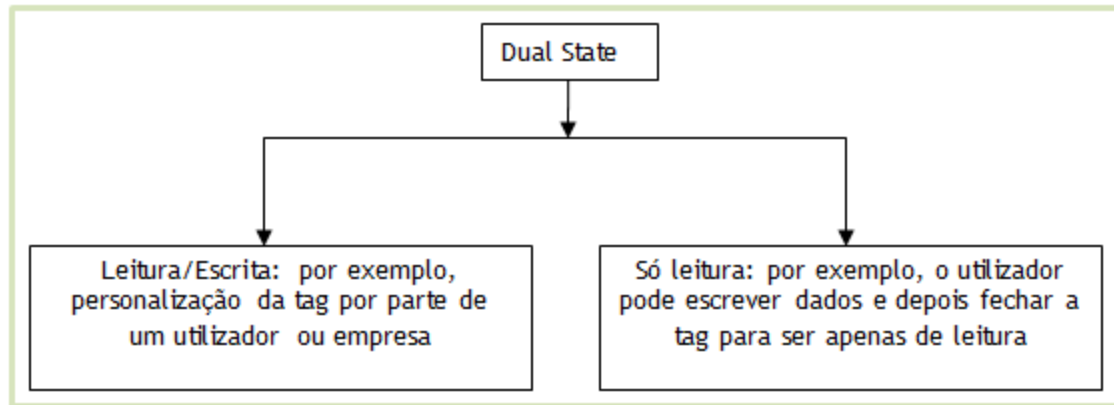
Dual State

Leitura/Escrita: por exemplo, personalização da tag por parte de um utilizador ou empresa

Só leitura: por exemplo, o utilizador pode escrever dados e depois fechar a tag para ser apenas de leitura